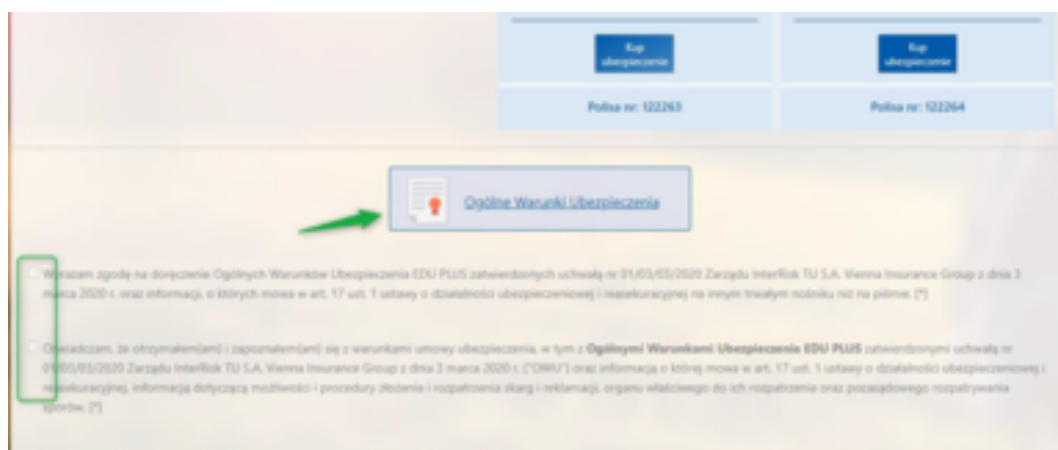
Kup ubezpieczenie

Kup ubezpieczenie

Polisa nr: 122263

Polisa nr: 122264

Ogólne Warunki Ubezpieczenia

Wyrażam zgodę na doręczenie Ogólnych Warunków Ubezpieczenia EDU PLUS zatwierdzonych uchwałą nr 01/03/03/2020 Zarządu InterRisk TU S.A. Vienna Insurance Group z dnia 3 marca 2020 r. oraz informacji, o których mowa w art. 17 ust. 1 ustawy o działalności ubezpieczeniowej i reasekuracyjnej na innym trwałym nośniku niż na piśmie. [*]

Oświadczam, że otrzymałem(am) i zapoznałem(am) się z warunkami umowy ubezpieczenia, w tym z **Ogólnymi Warunkami Ubezpieczenia EDU PLUS** zatwierdzonymi uchwałą nr 01/03/03/2020 Zarządu InterRisk TU S.A. Vienna Insurance Group z dnia 3 marca 2020 r. ("OWU") oraz informacją o której mowa w art. 17 ust. 1 ustawy o działalności ubezpieczeniowej i reasekuracyjnej, informacją dotyczącą możliwości i procedury złożenia i rozpatrzenia skarg i reklamacji, organu właściwego do ich rozpatrzenia oraz pozasądowego rozpatrywania sporów. [*]